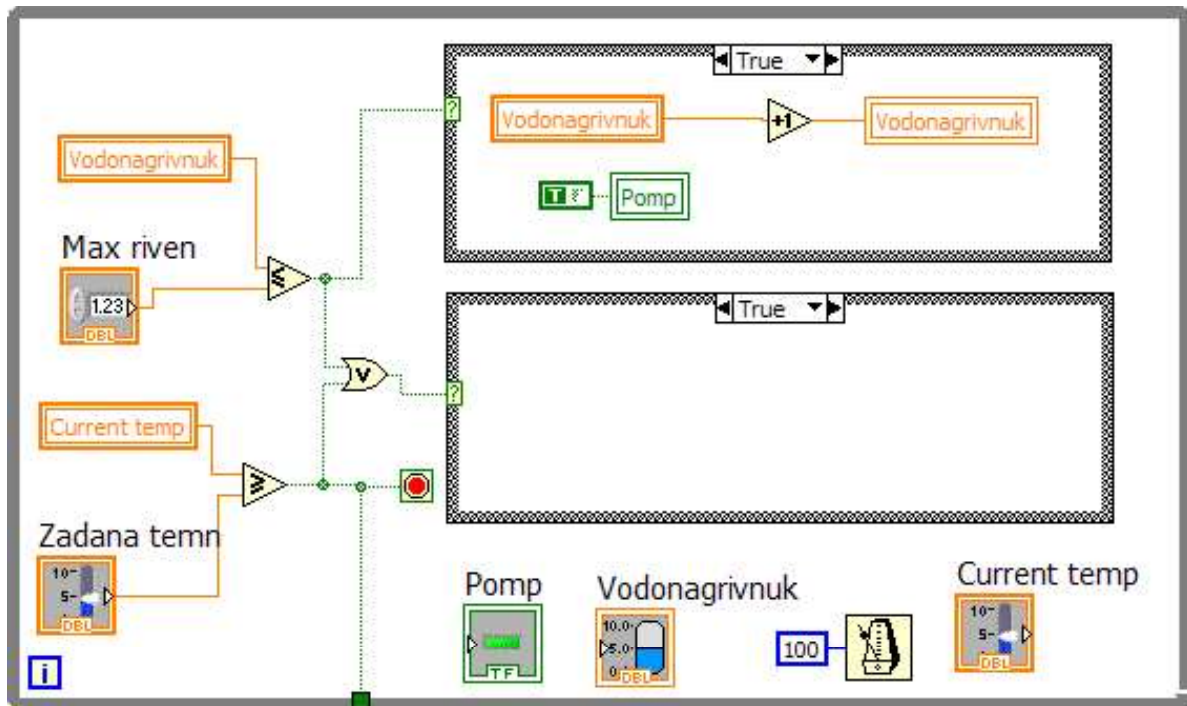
True

Vodonagrivnuk

+1

Vodonagrivnuk

T

Pomp

Vodonagrivnuk

Max riven

1.23

DBL

True

Current temp

Zadana temn

10

5

DBL

Pomp

TF

Vodonagrivnuk

10.0

5.0

0

DBL

100

Current temp

10

5

DBL

i